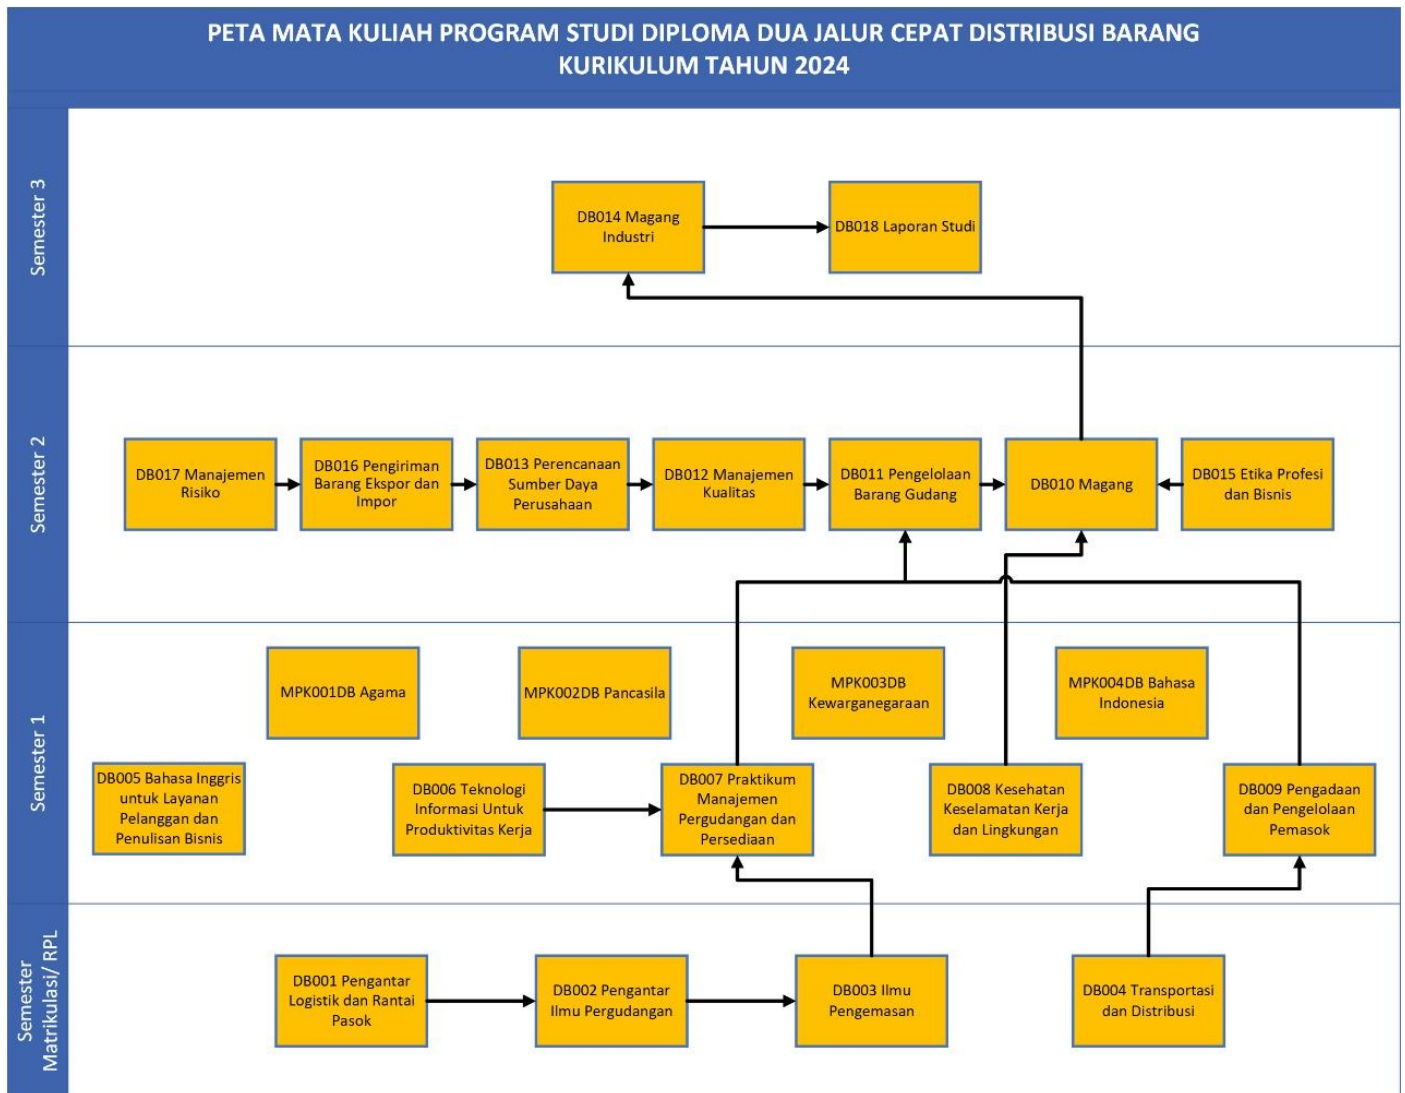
PETA MATA KULIAH PROGRAM STUDI DIPLOMA DUA JALUR CEPAT DISTRIBUSI BARANG
KURIKULUM TAHUN 2024

Semester 3

DB014 Magang Industri

DB018 Laporan Studi

Semester 2

DB017 Manajemen Risiko

DB016 Pengiriman Barang Ekspor dan Impor

DB013 Perencanaan Sumber Daya Perusahaan

DB012 Manajemen Kualitas

DB011 Pengelolaan Barang Gudang

DB010 Magang

DB015 Etika Profesi dan Bisnis

Semester 1

MPK001DB Agama

MPK002DB Pancasila

MPK003DB Kewarganegaraan

MPK004DB Bahasa Indonesia

DB005 Bahasa Inggris untuk Layanan Pelanggan dan Penulisan Bisnis

DB006 Teknologi Informasi Untuk Produktivitas Kerja

DB007 Praktikum Manajemen Pergudangan dan Persediaan

DB008 Kesehatan Keselamatan Kerja dan Lingkungan

DB009 Pengadaan dan Pengelolaan Pemasok

Semester Matrikulasi/ RPL

DB001 Pengantar Logistik dan Rantai Pasok

DB002 Pengantar Ilmu Pergudangan

DB003 Ilmu Pengemasan

DB004 Transportasi dan Distribusi